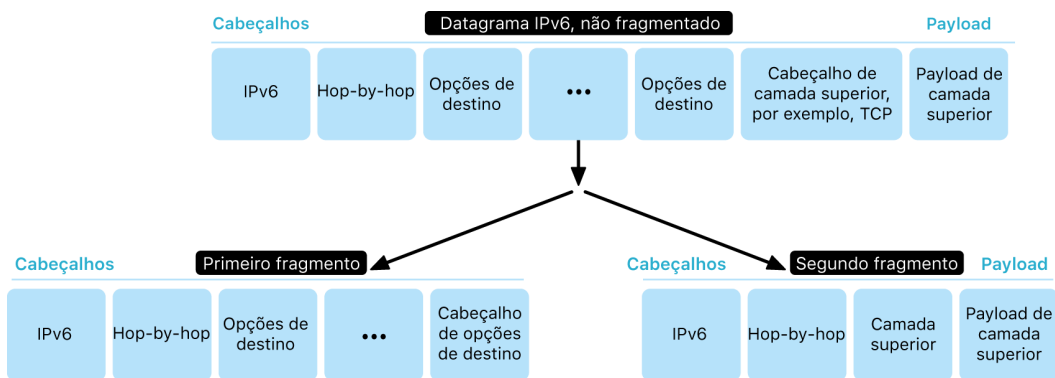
Cabeçalhos

Datagrama IPv6, não fragmentado

Payload

IPv6

Hop-by-hop

Opções de destino

•••

Opções de destino

Cabeçalho de camada superior, por exemplo, TCP

Payload de camada superior

Cabeçalhos

Primeiro fragmento

IPv6

Hop-by-hop

Opções de destino

•••

Cabeçalho de opções de destino

Cabeçalhos

Segundo fragmento

Payload

IPv6

Hop-by-hop

Camada superior

Payload de camada superior